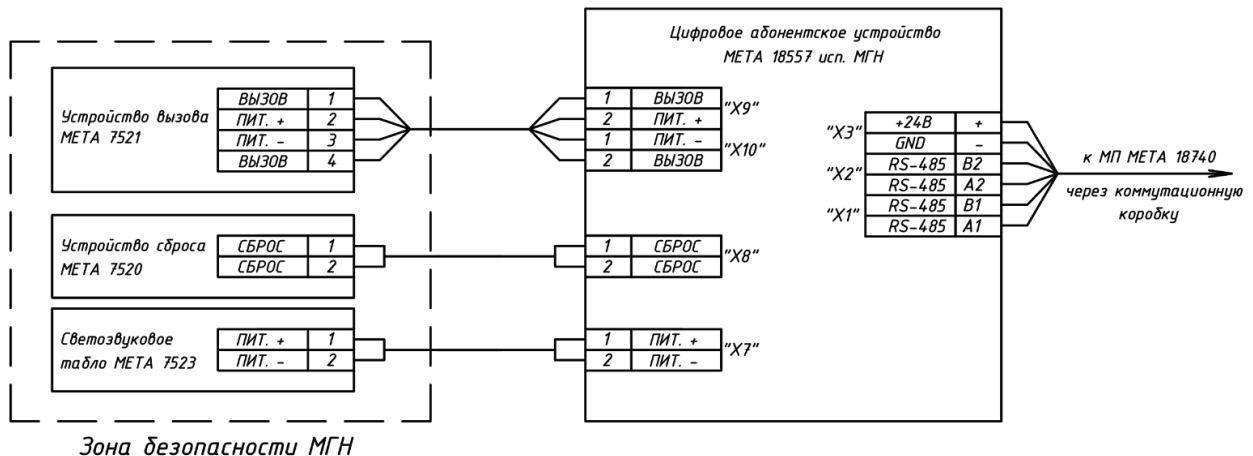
Цифровое абонентское устройство
МЕТА 18557 исп. МГН

Устройство вызова
МЕТА 7521

| ВЫЗОВ | 1 |
|---|---|
| ПИТ. + | 2 |
| ПИТ. – | 3 |
| ВЫЗОВ | 4 |

| 1 | ВЫЗОВ |
|---|---|
| 2 | ПИТ. + |
| 1 | ПИТ. – |
| 2 | ВЫЗОВ |

"X9"
"X10"

"X3"
"X2"
"X1"

| +24В | + |
|---|---|
| GND | – |
| RS-485 | B2 |
| RS-485 | A2 |
| RS-485 | B1 |
| RS-485 | A1 |

к МП МЕТА 18740
через коммутационную коробку

Устройство сброса
МЕТА 7520

| СБРОС | 1 |
|---|---|
| СБРОС | 2 |

| 1 | СБРОС |
|---|---|
| 2 | СБРОС |

"X8"

Светозвуковое
табло МЕТА 7523

| ПИТ. + | 1 |
|---|---|
| ПИТ. – | 2 |

| 1 | ПИТ. + |
|---|---|
| 2 | ПИТ. – |

"X7"

Зона безопасности МГН